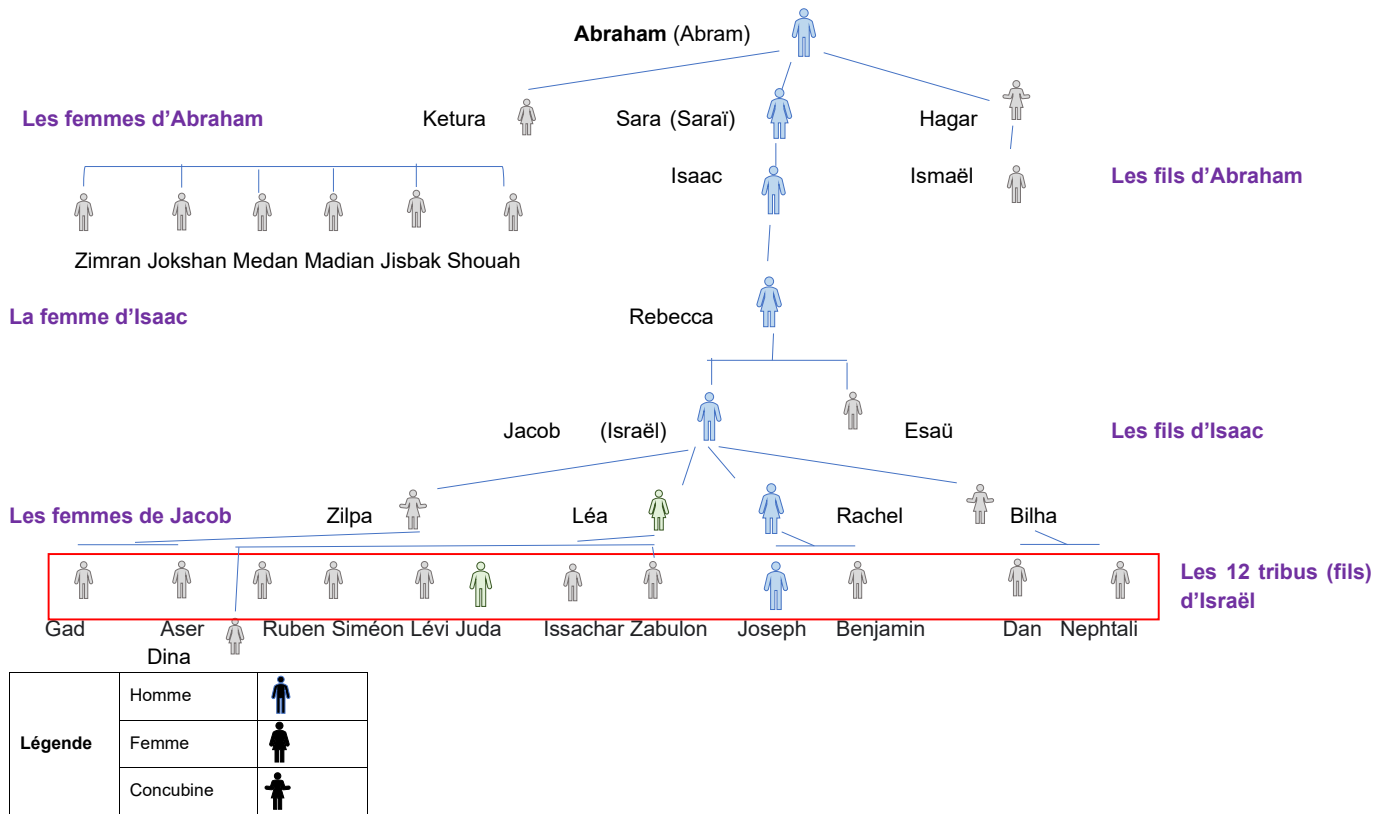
Abraham (Abram)

Les femmes d'Abraham

Ketura

Sara (Saraï)

Hagar

Isaac

Ismaël

Les fils d'Abraham

Zimran Jokshan Medan Madian Jisbak Shouah

La femme d'Isaac

Rebecca

Jacob (Israël)

Esaü

Les fils d'Isaac

Les femmes de Jacob

Zilpa

Léa

Rachel

Bilha

Les 12 tribus (fils) d'Israël

Gad Aser Dina Ruben Siméon Lévi Juda Issachar Zabulon Joseph Benjamin Dan Nephtali

| Légende | Homme | |
|---|---|---|
| | Femme | |
| | Concubine | |